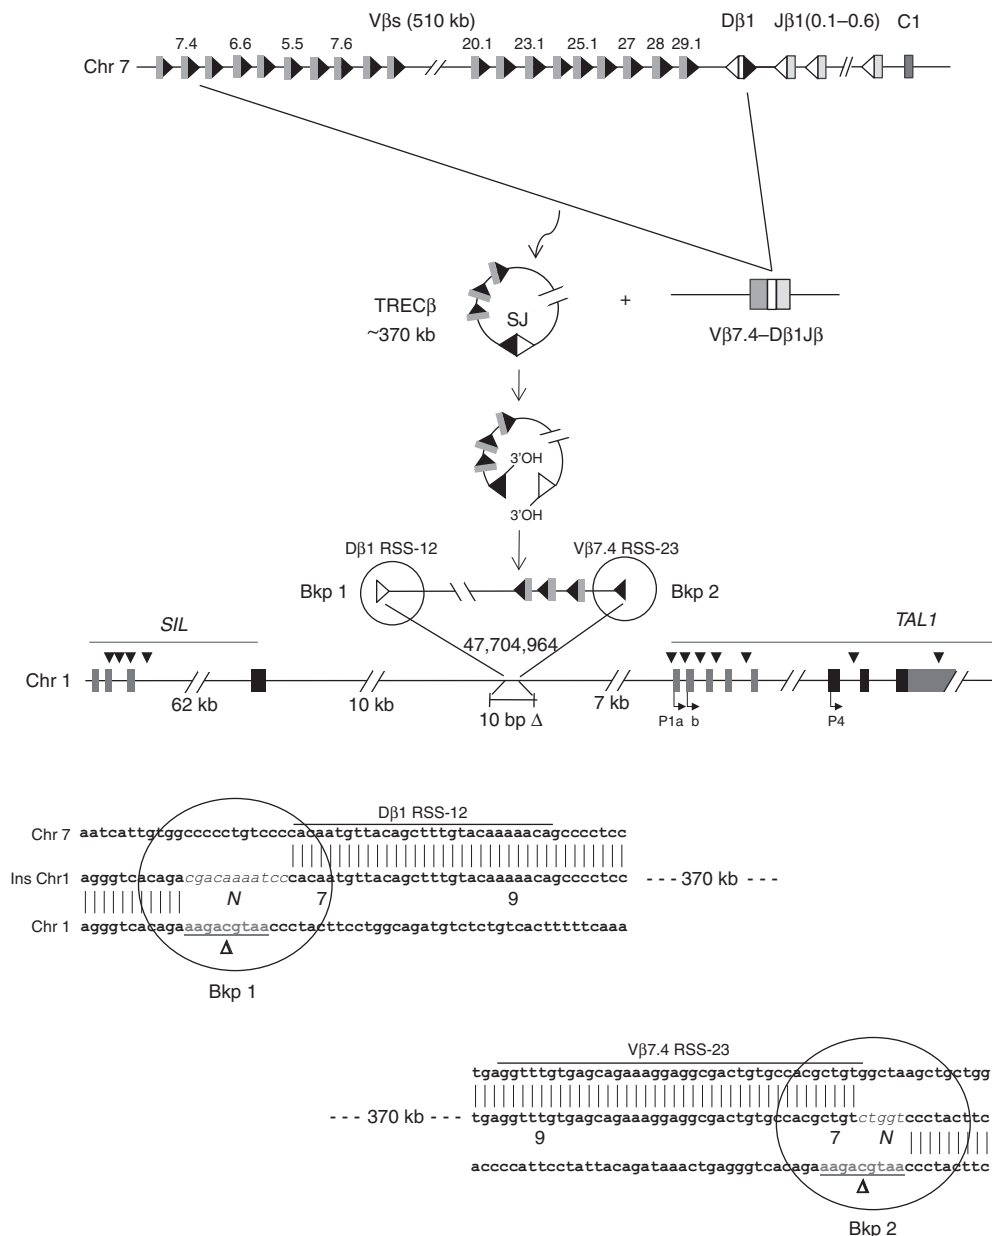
Vβs (510 kb)

7.4 6.6 5.5 7.6 20.1 23.1 25.1 27 28 29.1

Dβ1 Jβ1(0.1–0.6) C1

Chr 7

TRECβ
~370 kb

SJ

+

Vβ7.4–Dβ1Jβ

3'OH

3'OH

Dβ1 RSS-12

Vβ7.4 RSS-23

Bkp 1

Bkp 2

SIL

TAL1

47,704,964

Chr 1

62 kb

10 kb

10 bp Δ

7 kb

P1a b

P4

Dβ1 RSS-12

Chr 7 aatcattgtggcccctgtccccacaatgttacagctttgtacaaaaacagcccctcc

Ins Chr1 agggtcacagacgacaaaatcccacaatgttacagctttgtacaaaaacagcccctcc --- 370 kb ---

N 7 9

Chr 1 agggtcacagaaagacgtaaccctacttcctggcagatgtctctgtcactttttcaaa

Δ

Bkp 1

Vβ7.4 RSS-23

tgaggtttgtgagcagaaaggaggcgactgtgccacgctgtggctaagctgctgg

--- 370 kb --- tgaggtttgtgagcagaaaggaggcgactgtgccacgctgtctggtccctacttc

9 7 N

accccattcctattacagataaactgagggtcacagaaagacgtaaccctacttc

Δ

Bkp 2